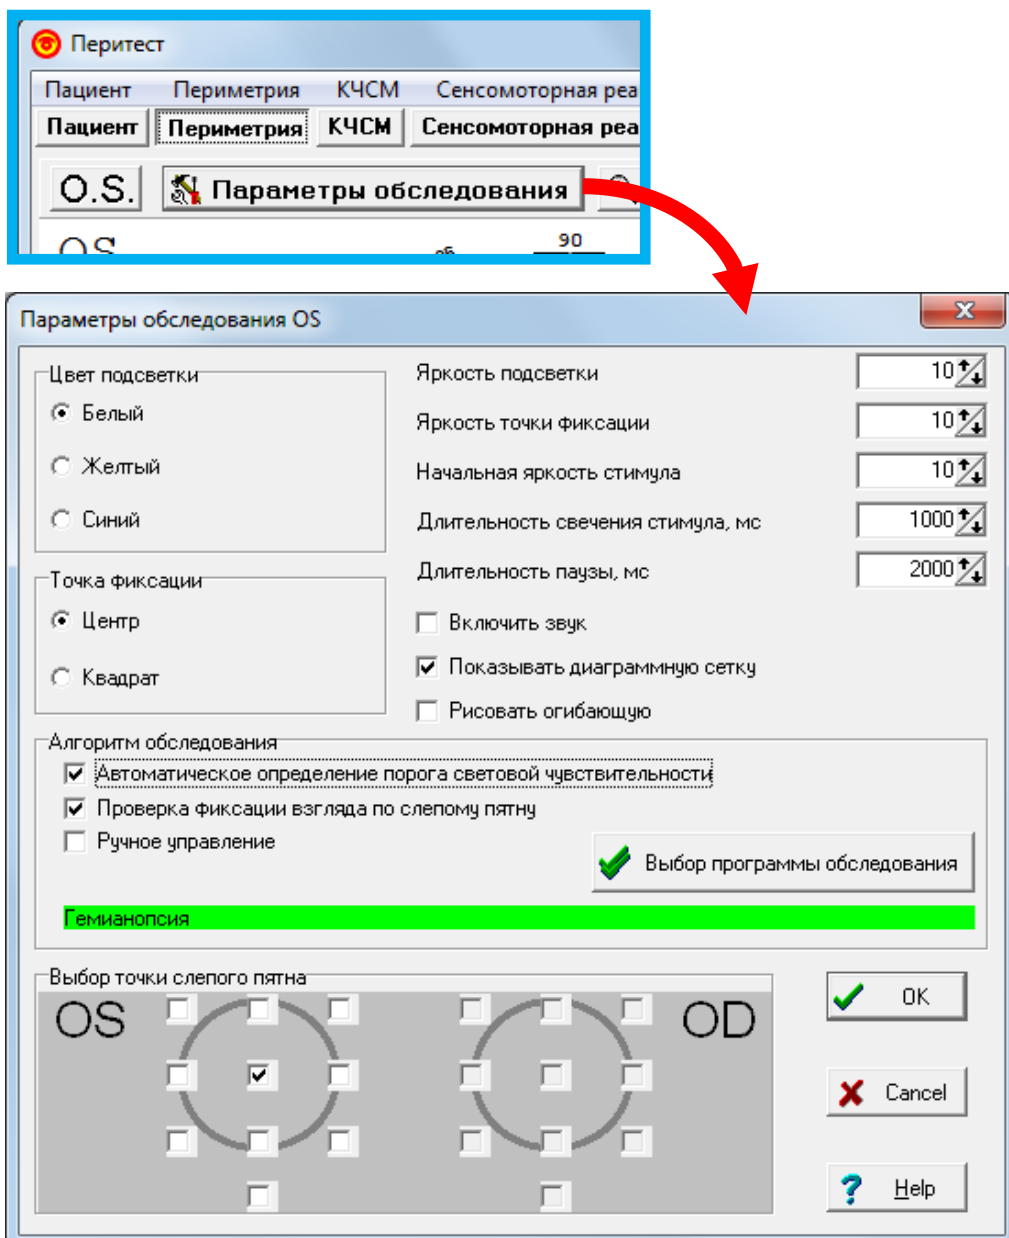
Перитест

Пациент Периметрия КЧСМ Сенсомоторная реа

Пациент Периметрия КЧСМ Сенсомоторная реа

O.S. Параметры обследования

OS 90

Параметры обследования OS

Цвет подсветки
Белый
Желтый
Синий

Яркость подсветки 10
Яркость точки фиксации 10
Начальная яркость стимула 10
Длительность свечения стимула, мс 1000
Длительность паузы, мс 2000

Точка фиксации
Центр
Квадрат

Включить звук
Показывать диаграммную сетку
Рисовать огибающую

Алгоритм обследования
Автоматическое определение порога световой чувствительности
Проверка фиксации взгляда по слепому пятну
Ручное управление

Выбор программы обследования

Гемианопсия

Выбор точки слепого пятна
OS
OD

OK
Cancel
Help